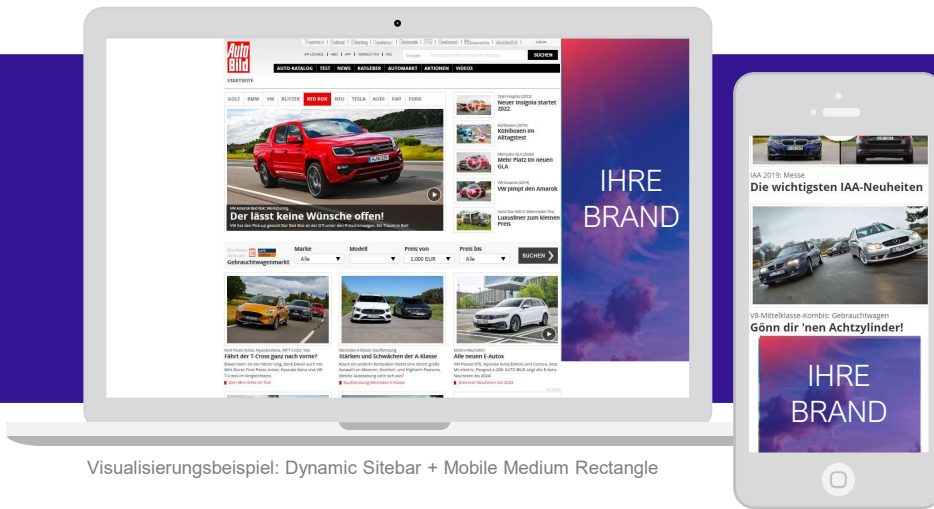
Auto Bild

STARTSEITE

AUTO-KATALOG TEST NEWS RATGEBER AUTOMARKT AKTIONEN VIDEOS

SUCHEN

GOLF BMW VW BLITZER RED BOX NEU TESLA AUDI FIAT FORD

Der lässt keine Wünsche offen!

Neuer Insignia startet 2022

Kühlboxen im Alltagstest

Mehr Platz im neuen GLA

VW pimpt den Amarok

Luxusliner zum kleinen Preis

Gebrauchtwagenmarkt

Marke

Alle

Modell

Preis von

1.000 EUR

Preis bis

Alle

SUCHEN

Fährt der T-Cross ganz nach vorne?

Stärken und Schwächen der A-Klasse

Alle neuen E-Autos

IHRE BRAND

IAA 2019: Messe

Die wichtigsten IAA-Neuheiten

V8-Mittelklasse-Kombis: Gebrauchtwagen

Gönn dir 'nen Achtzylinder!

IHRE BRAND

Visualisierungsbeispiel: Dynamic Sitebar + Mobile Medium Rectangle